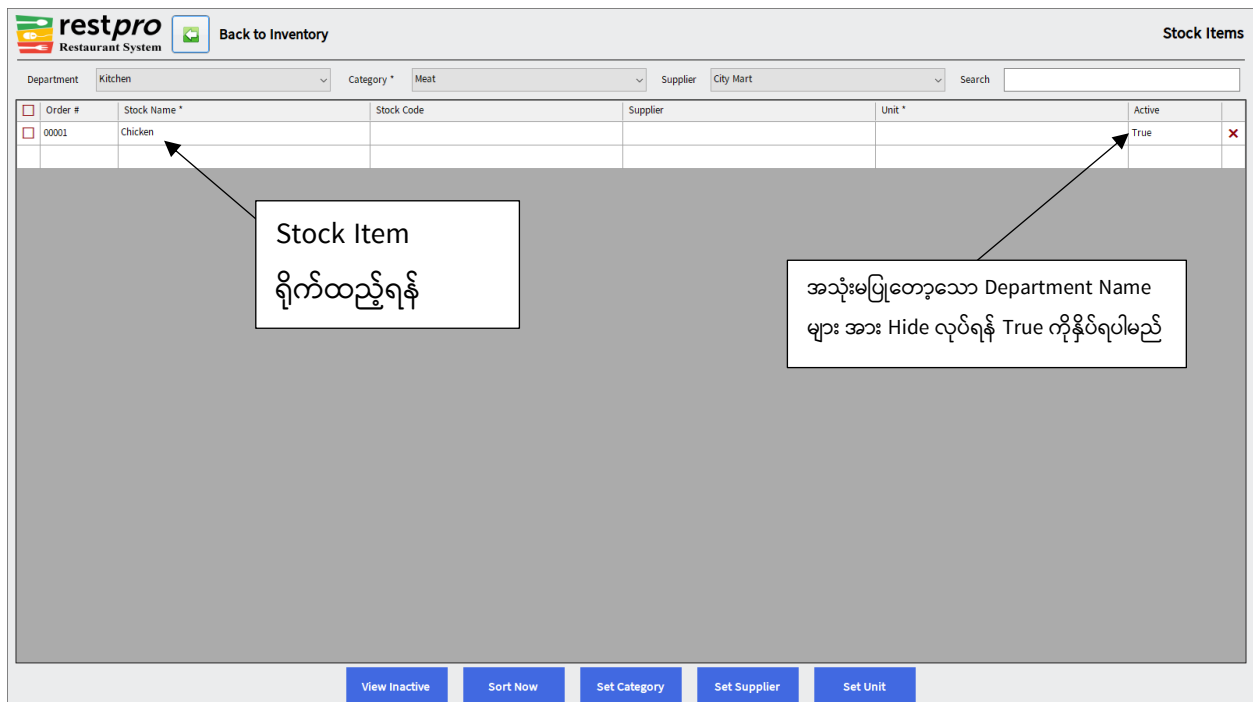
restpro
Restaurant System

Back to Inventory

Stock Items

Department Kitchen Category * Meat Supplier City Mart Search

| | Order # | Stock Name * | Stock Code | Supplier | Unit * | Active | |
|---|---|---|---|---|---|---|---|
| | 00001 | Chicken | | | | True | ✕ |
| | | | | | | | |

Stock Item
ရိုက်ထည့်ရန်

အသုံးမပြုတော့သော Department Name များ အား Hide လုပ်ရန် True ကိုနှိပ်ရပါမည်

View Inactive Sort Now Set Category Set Supplier Set Unit